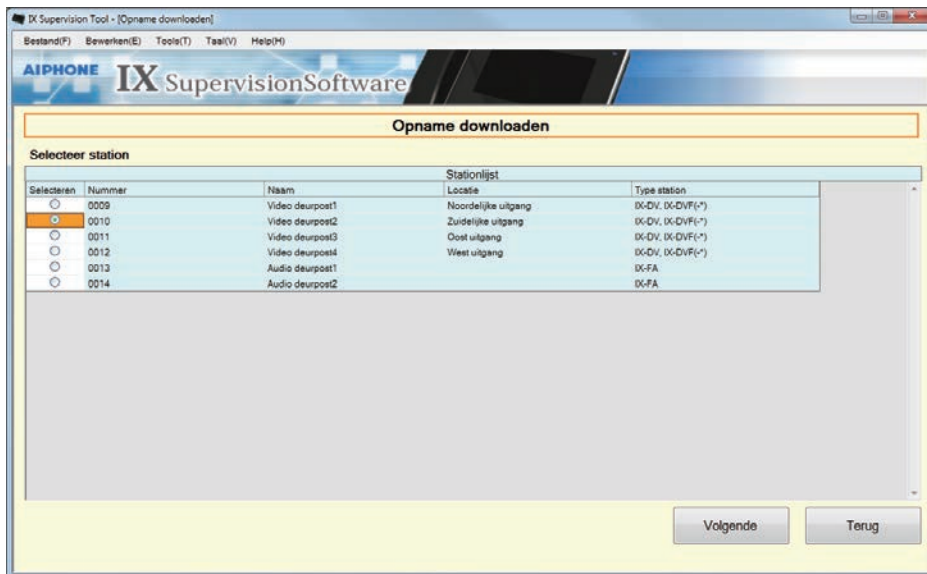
IX Supervision Tool - [Opname downloaden]

Bestand(F) Bewerken(E) Tools(T) Taal(V) Help(H)

AIPHONE IX SupervisionSoftware

Opname downloaden

Selecteer station

Stationlijst

| Selecteren | Nummer | Naam | Locatie | Type station |
|---|---|---|---|---|
| ○ | 0009 | Video deurpost1 | Noordelijke uitgang | IX-DV, IX-DVF(-*) |
| ○ | 0010 | Video deurpost2 | Zuidelijke uitgang | IX-DV, IX-DVF(-*) |
| ○ | 0011 | Video deurpost3 | Oost uitgang | IX-DV, IX-DVF(-*) |
| ○ | 0012 | Video deurpost4 | West uitgang | IX-DV, IX-DVF(-*) |
| ○ | 0013 | Audio deurpost1 | | IX-FA |
| ○ | 0014 | Audio deurpost2 | | IX-FA |

Volgende

Terug